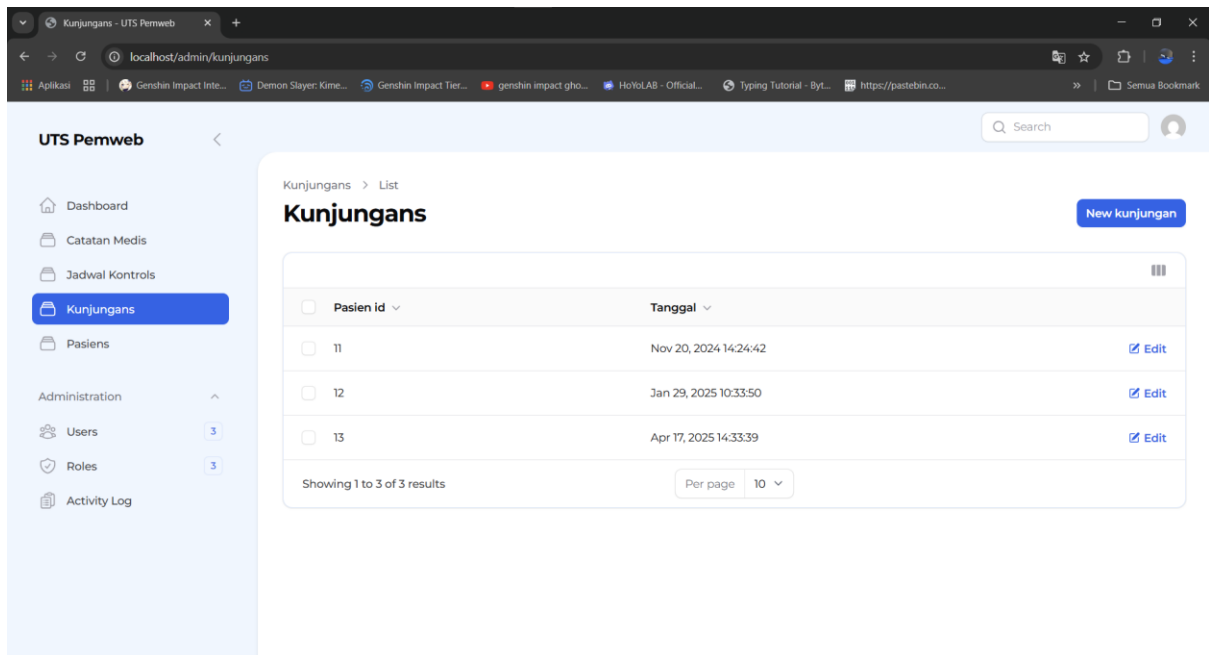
Kunjungans - UTS Pemweb × +

localhost/admin/kunjungans

Aplikasi | Genshin Impact Inte... Demon Slayer: Kime... Genshin Impact Tier... genshin impact gho... HoYoLAB - Official... Typing Tutorial - Byt... https://pastebin.co... » | Semua Bookmark

UTS Pemweb

Search

Dashboard
Catatan Medis
Jadwal Kontrols
Kunjungans
Pasiens

Administration
Users 3
Roles 3
Activity Log

Kunjungans > List

Kunjungans

New kunjungan

| Pasien id | Tanggal | |
|---|---|---|
| 11 | Nov 20, 2024 14:24:42 | Edit |
| 12 | Jan 29, 2025 10:33:50 | Edit |
| 13 | Apr 17, 2025 14:33:39 | Edit |

Showing 1 to 3 of 3 results

Per page 10